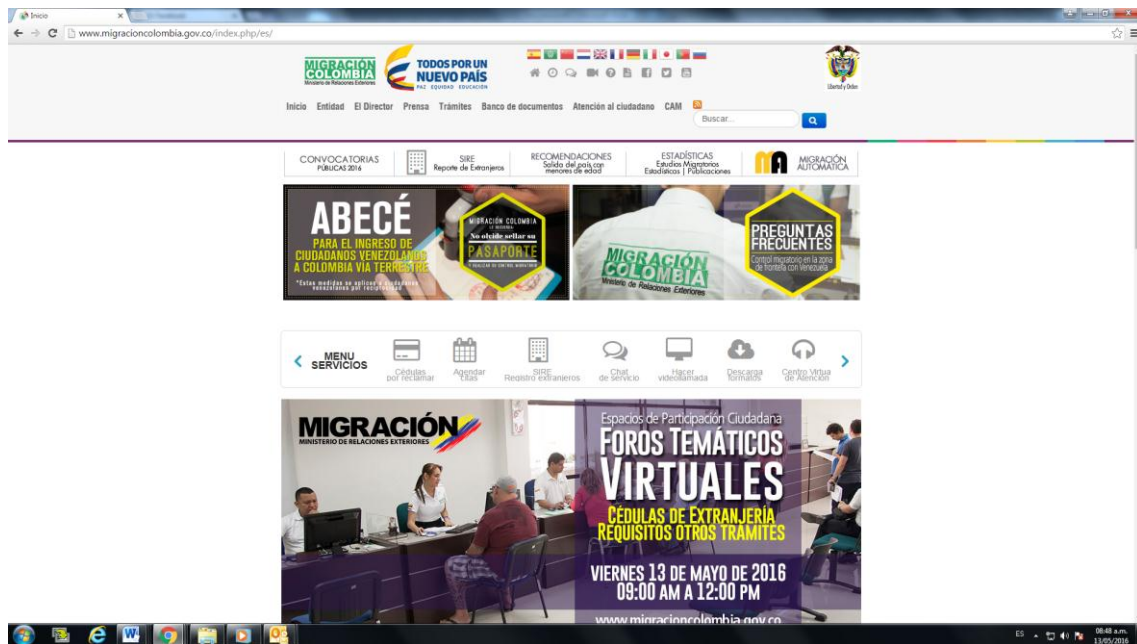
Inicio

www.migracioncolombia.gov.co/index.php/es/

MIGRACIÓN COLOMBIA
Ministerio de Relaciones Exteriores

TODOS POR UN NUEVO PAÍS
PAZ EQUIDAD EDUCACIÓN

Libertad y Orden

Inicio Entidad El Director Prensa Trámites Banco de documentos Atención al ciudadano CAM

Buscar...

CONVOCATORIAS PÚBLICAS 2016

SIRE Reporte de Extranjeros

RECOMENDACIONES Salida del país con menores de edad

ESTADÍSTICAS Estudios Migratorios Estadísticas | Publicaciones

MIGRACIÓN AUTOMÁTICA

ABECÉ
PARA EL INGRESO DE CIUDADANOS VENEZOLANOS A COLOMBIA VÍA TERRESTRE

*Estas medidas se aplican a ciudadanos venezolanos por reciprocidad

MIGRACIÓN COLOMBIA
No olvide sellar su PASAPORTE

MIGRACIÓN COLOMBIA
Ministerio de Relaciones Exteriores

PREGUNTAS FRECUENTES
Control migratorio en la zona de frontera con Venezuela

MENU SERVICIOS

Cédulas por reclamar

Agendar citas

SIRE Registro extranjeros

Chat de servicio

Hacer videollamada

Descarga formatos

Centro Virtual de Atención

MIGRACIÓN
MINISTERIO DE RELACIONES EXTERIORES

Espacios de Participación Ciudadana
FOROS TEMÁTICOS VIRTUALES
CÉDULAS DE EXTRANJERÍA REQUISITOS OTROS TRÁMITES

VIERNES 13 DE MAYO DE 2016
09:00 AM A 12:00 PM

www.migracioncolombia.gov.co

ES 08:48 a.m. 13/05/2016